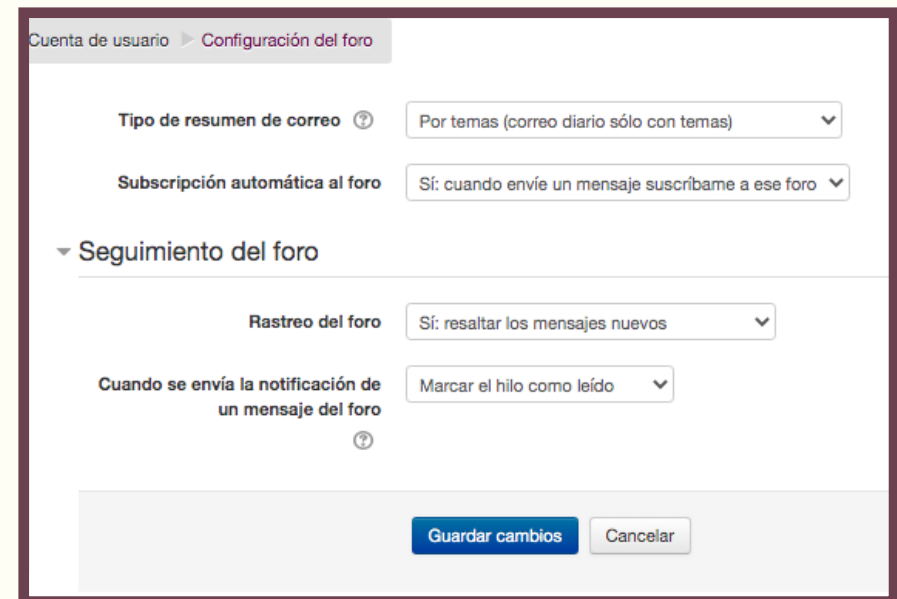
Cuenta de usuario ▸ Configuración del foro

Tipo de resumen de correo ⓘ Por temas (correo diario sólo con temas)

Subscripción automática al foro Sí: cuando envíe un mensaje suscríbame a ese foro

Seguimiento del foro

Rastreo del foro Sí: resaltar los mensajes nuevos

Cuando se envía la notificación de un mensaje del foro ⓘ Marcar el hilo como leído

Guardar cambios Cancelar